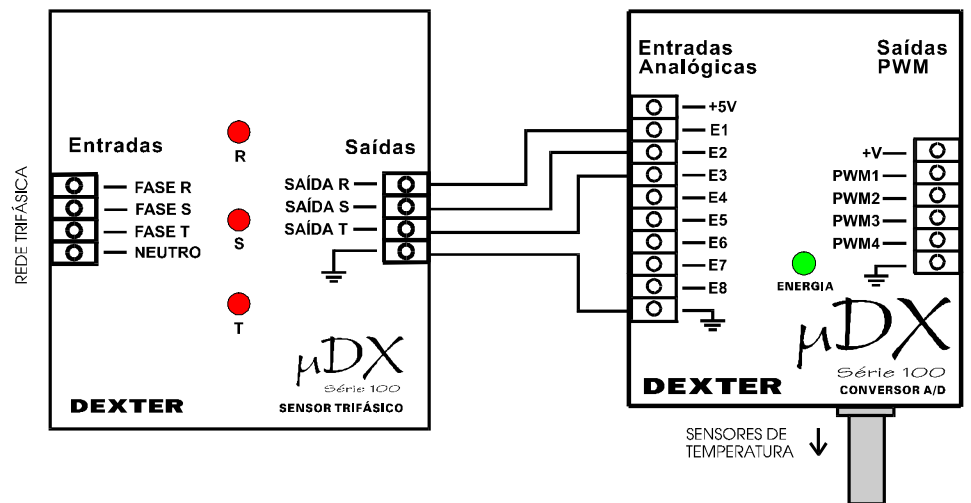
REDE TRIFÁSICA

Entradas

FASE R
FASE S
FASE T
NEUTRO

R
S
T

Saídas

SAÍDA R
SAÍDA S
SAÍDA T

μDX
Série 100

DEXTER
SENSOR TRIFÁSICO

Entradas Analógicas

+5V
E1
E2
E3
E4
E5
E6
E7
E8

Saídas PWM

+V
PWM1
PWM2
PWM3
PWM4

ENERGIA

μDX
Série 100

DEXTER
CONVERSOR A/D

SENSORES DE TEMPERATURA